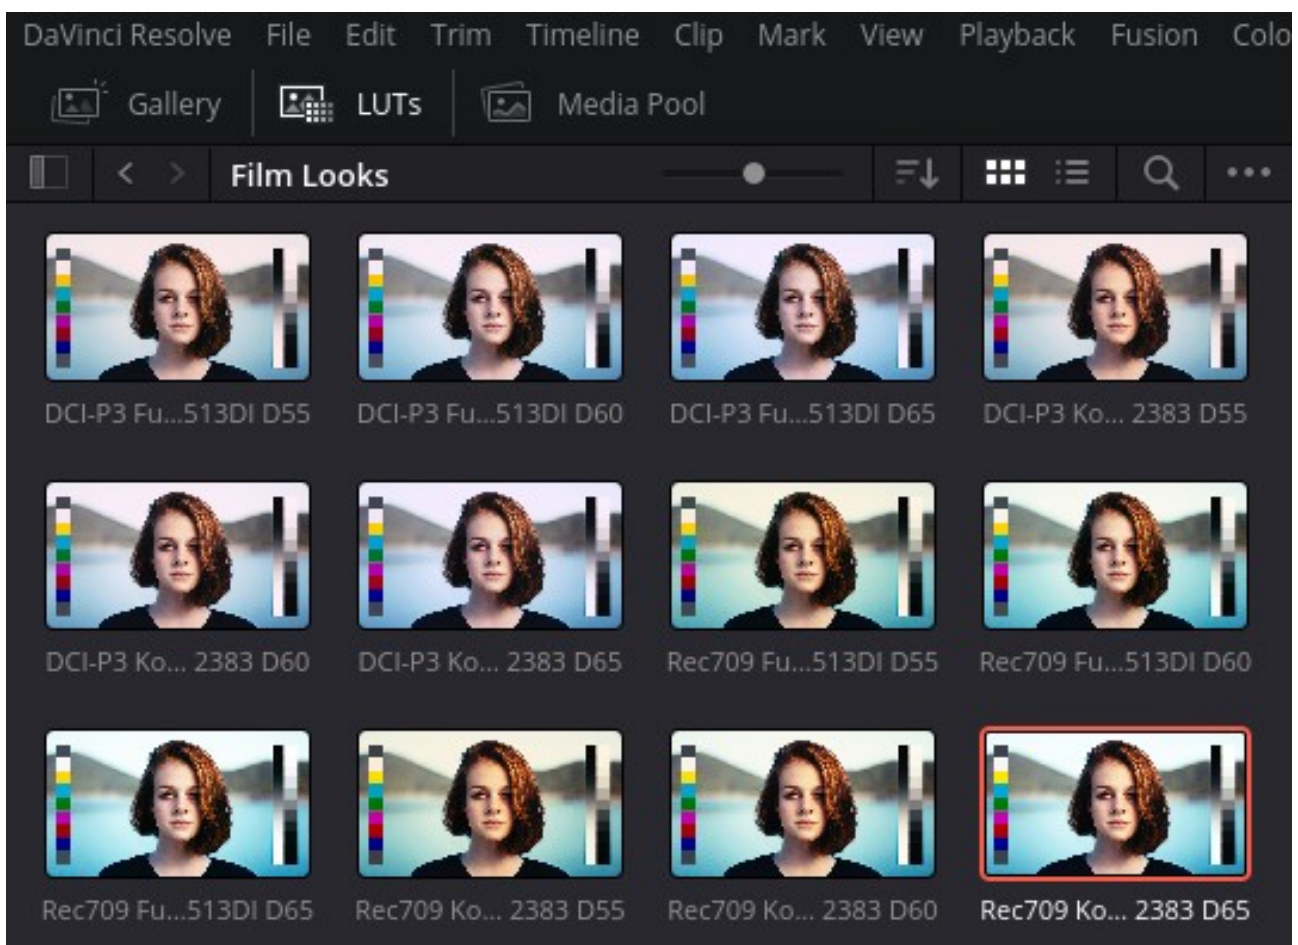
DaVinci Resolve File Edit Trim Timeline Clip Mark View Playback Fusion Colo

Gallery LUTs Media Pool

Film Looks

DCI-P3 Fu...513DI D55
DCI-P3 Fu...513DI D60
DCI-P3 Fu...513DI D65
DCI-P3 Ko... 2383 D55

DCI-P3 Ko... 2383 D60
DCI-P3 Ko... 2383 D65
Rec709 Fu...513DI D55
Rec709 Fu...513DI D60

Rec709 Fu...513DI D65
Rec709 Ko... 2383 D55
Rec709 Ko... 2383 D60
Rec709 Ko... 2383 D65